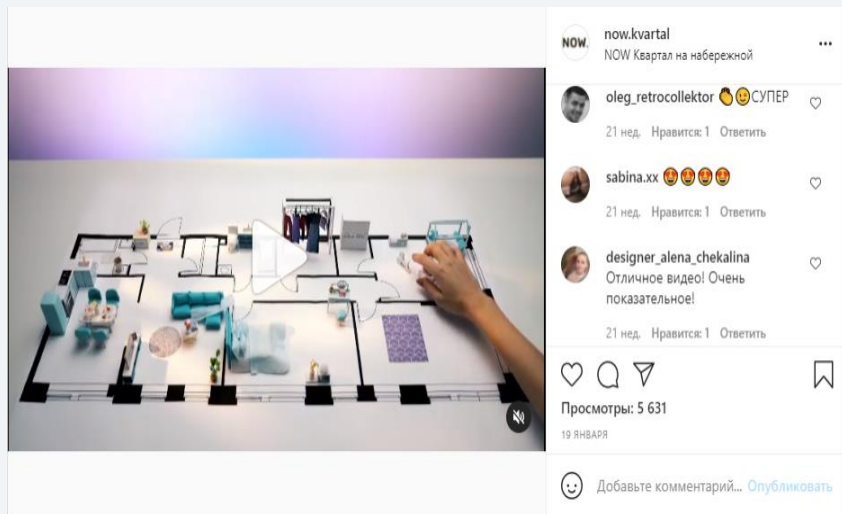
NOW.

now.kvartal
NOW Квартал на набережной

...

oleg_retrocollektor 👏😉СУПЕР
21 нед. Нравится: 1 Ответить

sabina.xx 🤩🤩🤩🤩
21 нед. Нравится: 1 Ответить

designer_alena_chekalina Отличное видео! Очень показательное!
21 нед. Нравится: 1 Ответить

Просмотры: 5 631
19 ЯНВАРЯ

Добавьте комментарий... Опубликовать